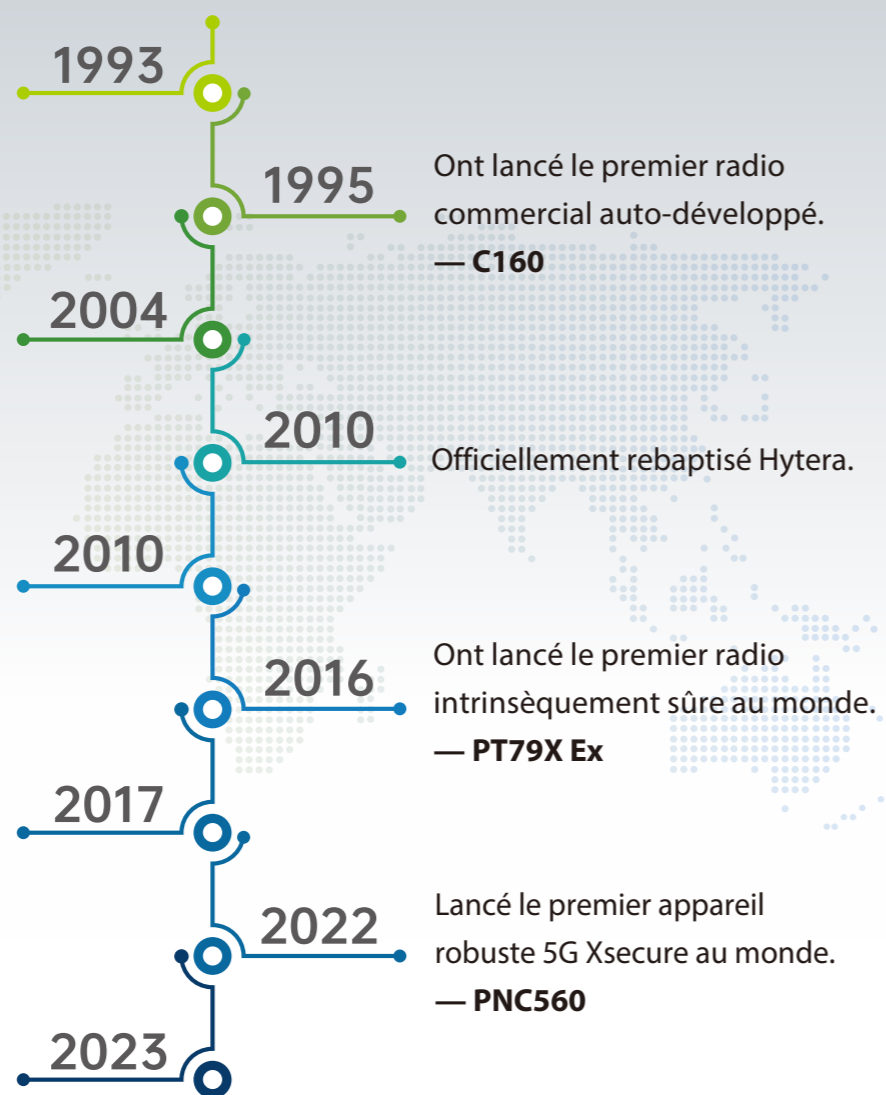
1993

1995

Ont lancé le premier radio commercial auto-développé.
— **C160**

2004

2010

Officiellement rebaptisé Hytera.

2010

2016

Ont lancé le premier radio intrinsèquement sûre au monde.
— **PT79X Ex**

2017

2022

Lancé le premier appareil robuste 5G Xsecure au monde.
— **PNC560**

2023